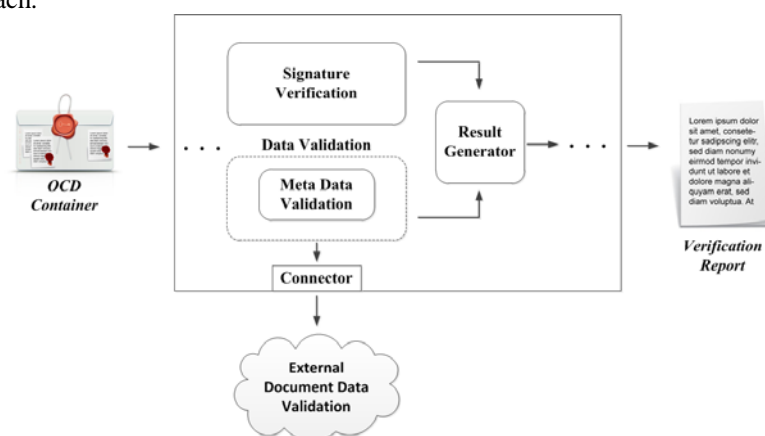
ach.

OCD Container

. . .

Signature Verification

Data Validation

Meta Data Validation

Result Generator

. . .

Connector

External Document Data Validation

Lorem ipsum dolor sit amet, consetetur sadipscing elitr, sed diam nonumy eirmod tempor invidunt ut labore et dolore magna aliquyam erat, sed diam voluptua. At

Verification Report